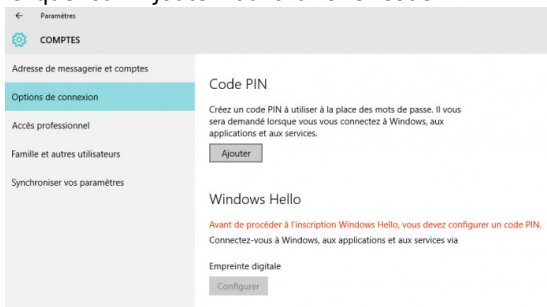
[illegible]

← Paramètres

COMPTES

Adresse de messagerie et comptes

Options de connexion

Accès professionnel

Famille et autres utilisateurs

Synchroniser vos paramètres

Code PIN

Créez un code PIN à utiliser à la place des mots de passe. Il vous sera demandé lorsque vous vous connectez à Windows, aux applications et aux services.

Ajouter

Windows Hello

Avant de procéder à l'inscription Windows Hello, vous devez configurer un code PIN.

Connectez-vous à Windows, aux applications et aux services via

Empreinte digitale

Configurer